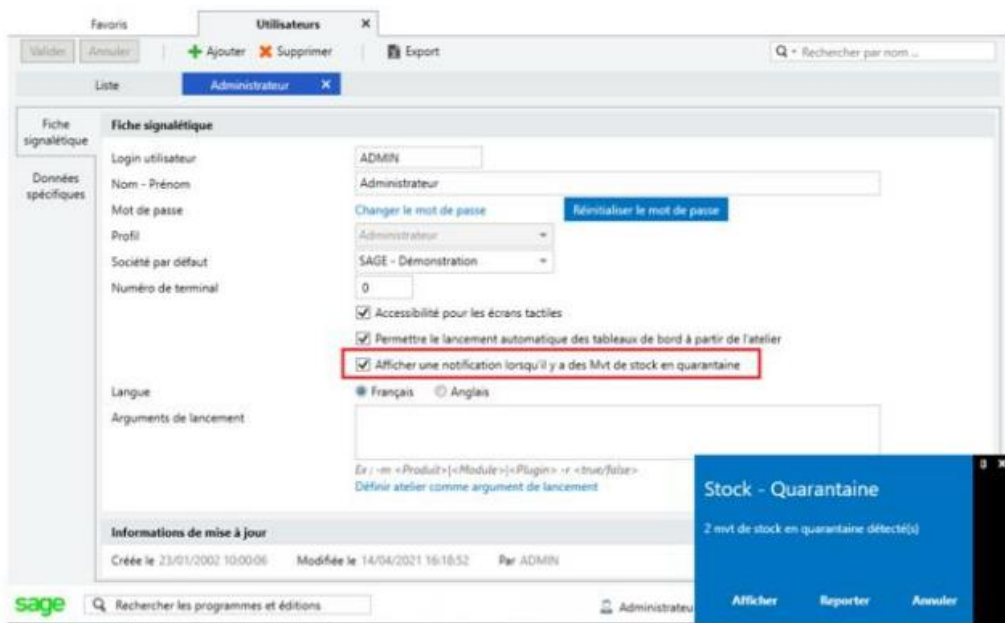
Favoris Utilisateurs ×

Valider Annuler + Ajouter ✖ Supprimer Export Rechercher par nom ...

Liste Administrateur ×

Fiche signalétique

Données spécifiques

Fiche signalétique

Login utilisateur ADMIN

Nom - Prénom Administrateur

Mot de passe Changer le mot de passe Réinitialiser le mot de passe

Profil Administrateur

Société par défaut SAGE - Démonstration

Numéro de terminal 0

Accessibilité pour les écrans tactiles

Permettre le lancement automatique des tableaux de bord à partir de l'atelier

Afficher une notification lorsqu'il y a des Mvt de stock en quarantaine

Langue Français Anglais

Arguments de lancement

Ex : -m <Produit>|<Module>|<Plugin> -r <true/false>

Définir atelier comme argument de lancement

Informations de mise à jour

Créée le 23/01/2002 10:00:06 Modifiée le 14/04/2021 16:18:52 Par ADMIN

sage Rechercher les programmes et éditions Administrateu

Stock - Quarantaine

2 mvt de stock en quarantaine détecté(s)

Afficher Reporter Annuler